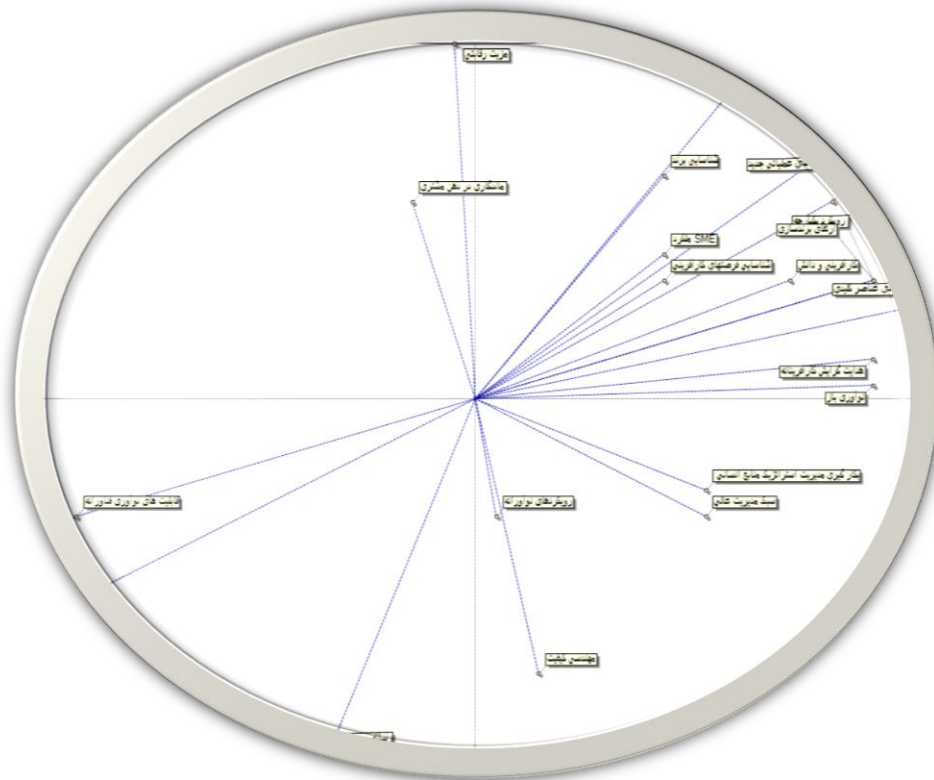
مزیت رقابتی

مشتری محوری

شناسایی برند

عوامل کلیدی جدید

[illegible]

ارکان برندسازی

SME عملکرد

شناسایی فرصتهای کارآفرینی

کارآفرینی و دانش

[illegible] عناصر کلیدی

هدایت گرایش کارآفرینانه

نوآوری باز

بکارگیری مدیریت استراتژیک منابع انسانی

تعهد مدیریت عالی

قابلیت های نوآوری فناورانه

رویکردهای نوآورانه

مهندسی کیفیت

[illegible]